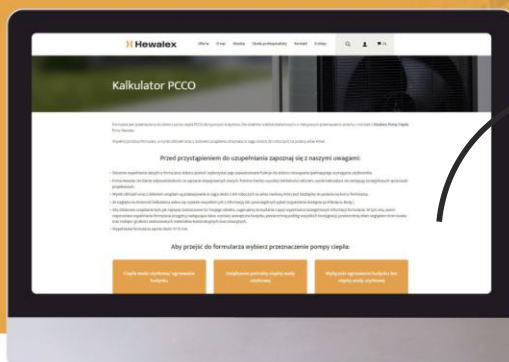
Hewalex

Oferta O nas Wiedza Strefa profesjonalisty Kontakt E-sklep

Kalkulator PCCO

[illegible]

Przed przystąpieniem do uzupełniania zapoznaj się z naszymi uwagami:

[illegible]

Aby przejść do formularza wybierz przeznaczenie pompy ciepła:

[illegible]

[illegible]

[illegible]